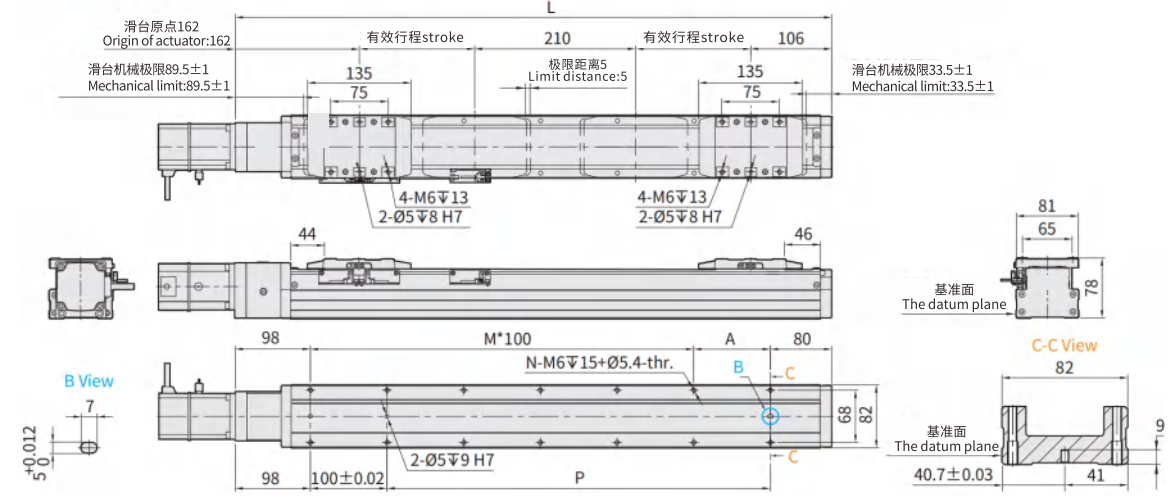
L

滑台原点162
Origin of actuator:162

有效行程stroke

210

有效行程stroke

106

滑台机械极限89.5±1
Mechanical limit:89.5±1

135

75

极限距离5
Limit distance:5

135

75

滑台机械极限33.5±1
Mechanical limit:33.5±1

4-M6$\downarrow$13
2-Ø5$\downarrow$8 H7

4-M6$\downarrow$13
2-Ø5$\downarrow$8 H7

44

46

81

65

基准面
The datum plane

78

98

M*100

A

80

N-M6$\downarrow$15+Ø5.4-thr.

B

C

B View

7

$5^{+0.012}_{0}$

68

82

C-C View

82

基准面
The datum plane

9

2-Ø5$\downarrow$9 H7

C

98

100±0.02

P

40.7±0.03

41